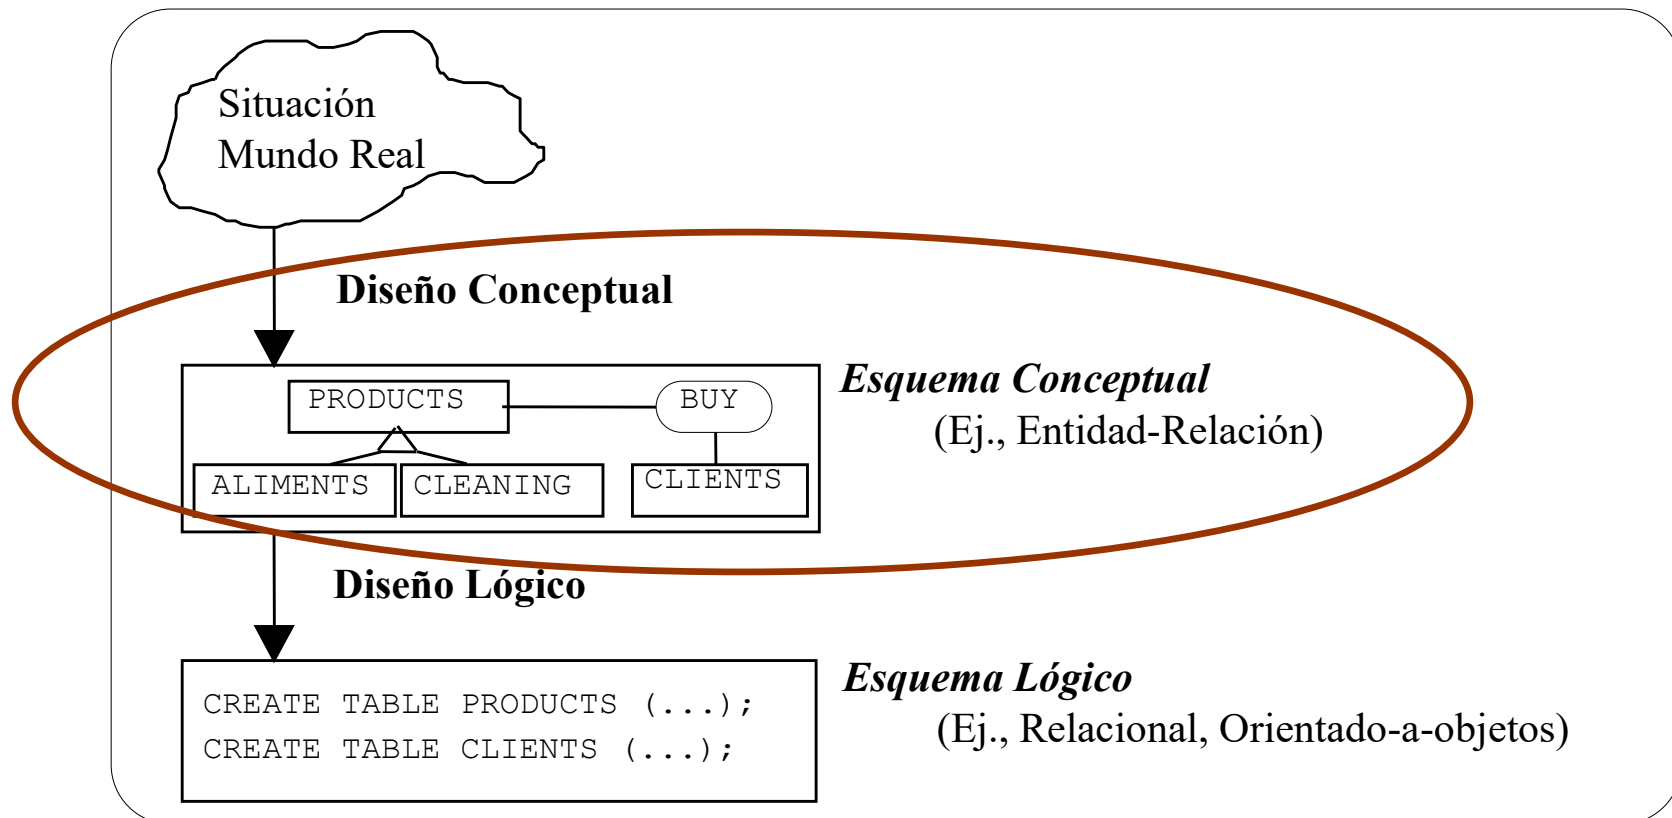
Situación
Mundo Real

Diseño Conceptual

PRODUCTS

BUY

ALIMENTS

CLEANING

CLIENTS

Esquema Conceptual
(Ej., Entidad-Relación)

Diseño Lógico

CREATE TABLE PRODUCTS (...);
CREATE TABLE CLIENTS (...);

Esquema Lógico
(Ej., Relacional, Orientado-a-objetos)